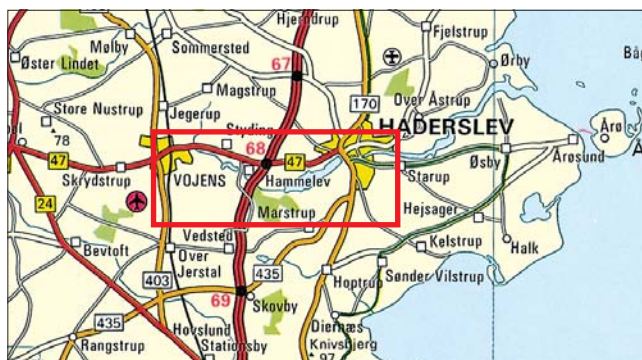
Hjerndrup
Fjelstrup
Mølby
Sommersted
Øster Lindet
67
Ørby
Magstrup
170
Over Åstrup
Jegerup
Store Nustrup
HADERSLEV
Styding
Årø
78
68
47
47
Øsby
Årøsund
Skrydstrup
VOJENS
Hammelev
Starup
24
Hejsager
Marstrup
Vedsted
Bevtoft
Kelstrup
Halk
Over
Jerstal
403
435
Sønder Vilstrup
Hoptrup
69
Skovby
435
Hovslund
Diernæs
Rangstrup
Stationsby
Knivsbjerg
97